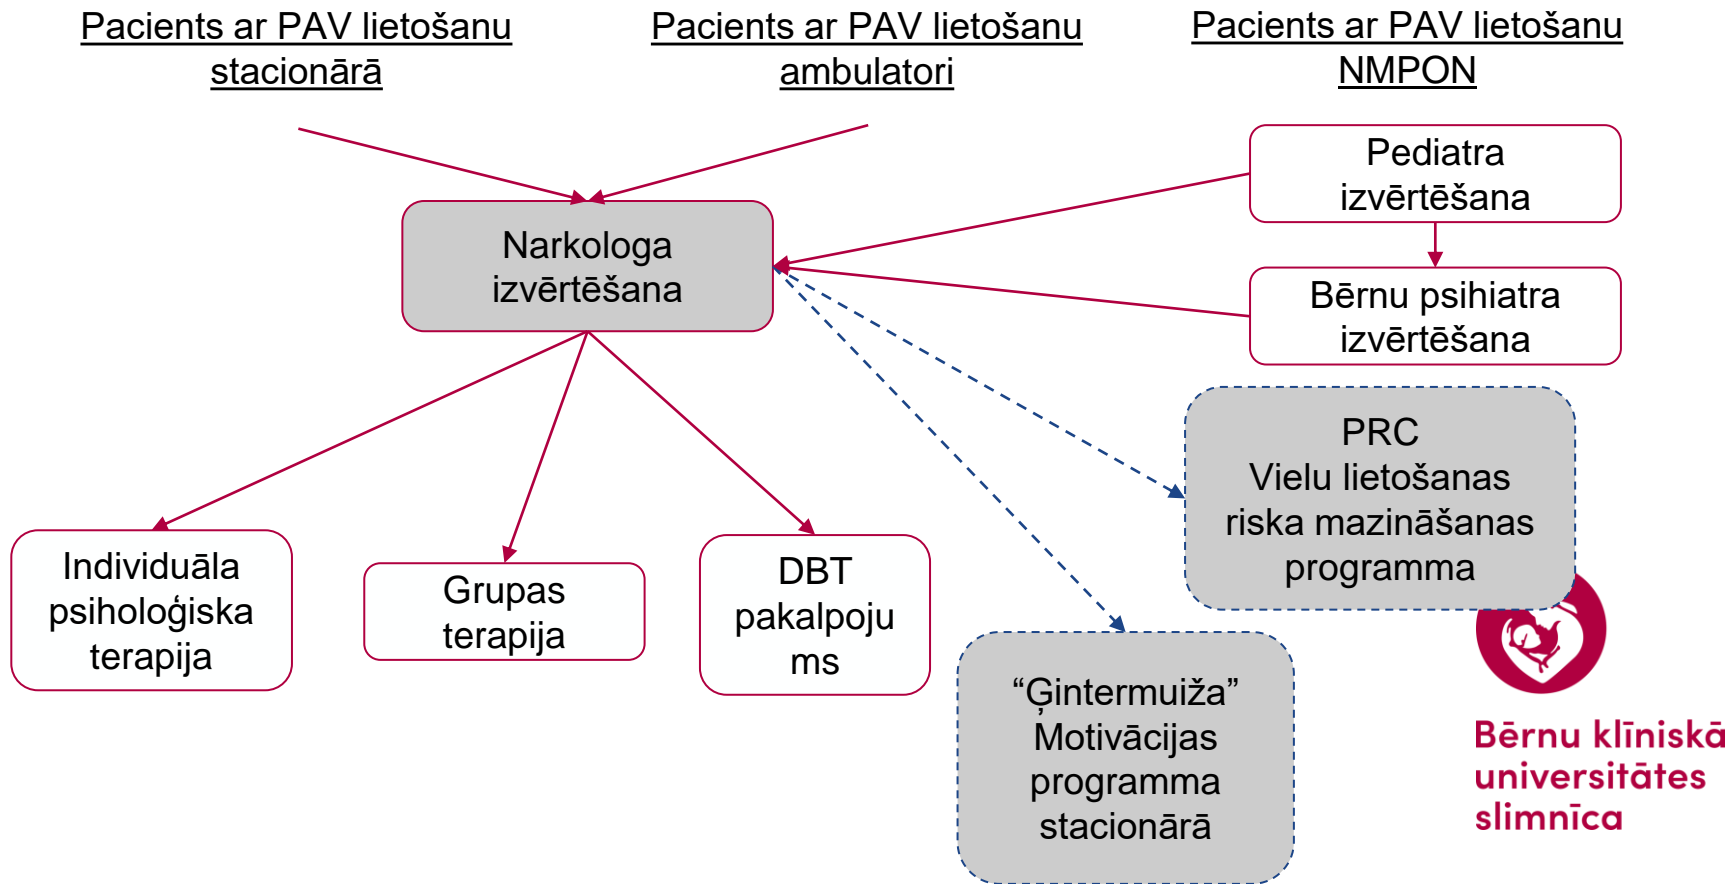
Pacients ar PAV lietošanu stacionārā

Pacients ar PAV lietošanu ambulatori

Pacients ar PAV lietošanu NMPON

Pediatra izvērtēšana

Narkologa izvērtēšana

Bērnu psihiatra izvērtēšana

PRC
Vielu lietošanas riska mazināšanas programma

Individuāla psiholoģiska terapija

Grupas terapija

DBT pakalpojums

"Ģintermuiža" Motivācijas programma stacionārā

Bērnu klīniskā universitātes slimnīca